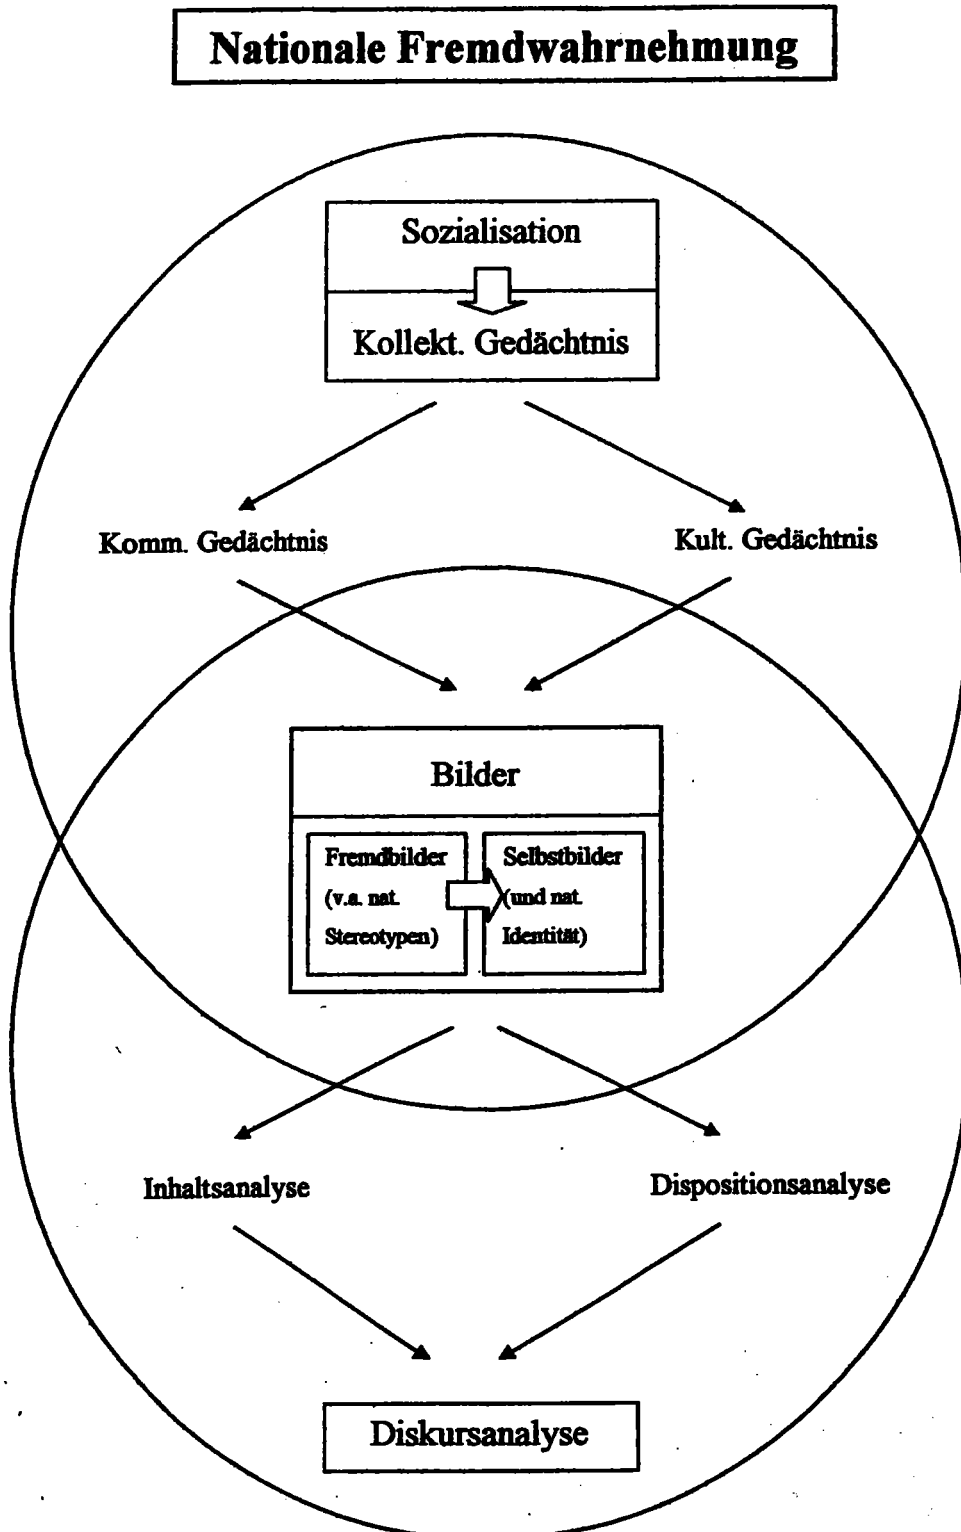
Nationale Fremdwahrnehmung

Sozialisation

Kollekt. Gedächtnis

Komm. Gedächtnis

Kult. Gedächtnis

Bilder

Fremdbilder (v.a. nat. Stereotypen)

Selbstbilder (und nat. Identität)

Inhaltsanalyse

Dispositionsanalyse

Diskursanalyse